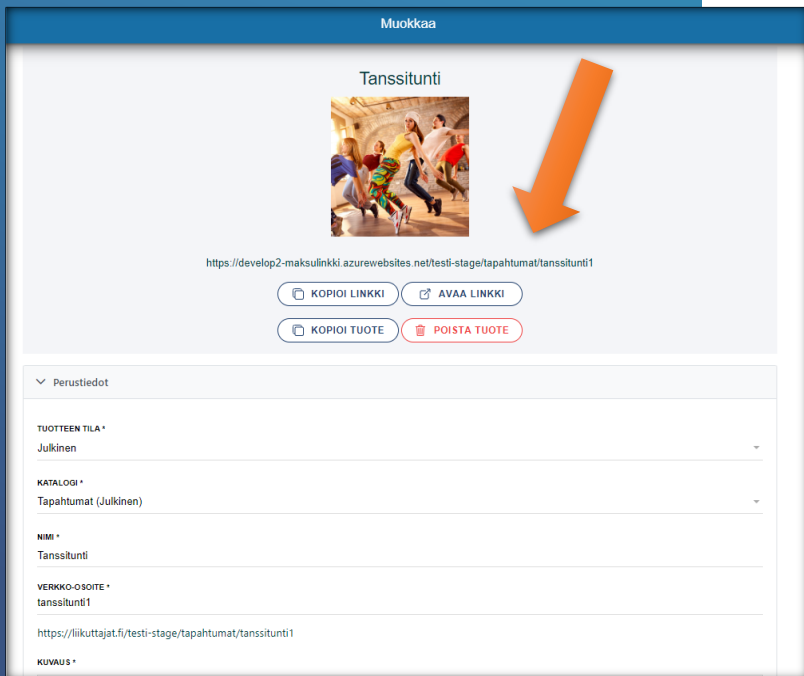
Muokkaa

Tanssitunti

https://develop2-maksulinkki.azurewebsites.net/testi-stage/tapahtumat/tanssitunti1

KOPIOI LINKKI
AVAA LINKKI
KOPIOI TUOTE
POISTA TUOTE

Perustiedot

TUOTTEEN TILA *
Julkinen

KATALOGI *
Tapahtumat (Julkinen)

NIMI *
Tanssitunti

VERKKO-OSOITE *
tanssitunti1

https://liikuttajat.fi/testi-stage/tapahtumat/tanssitunti1

KUVAUS *